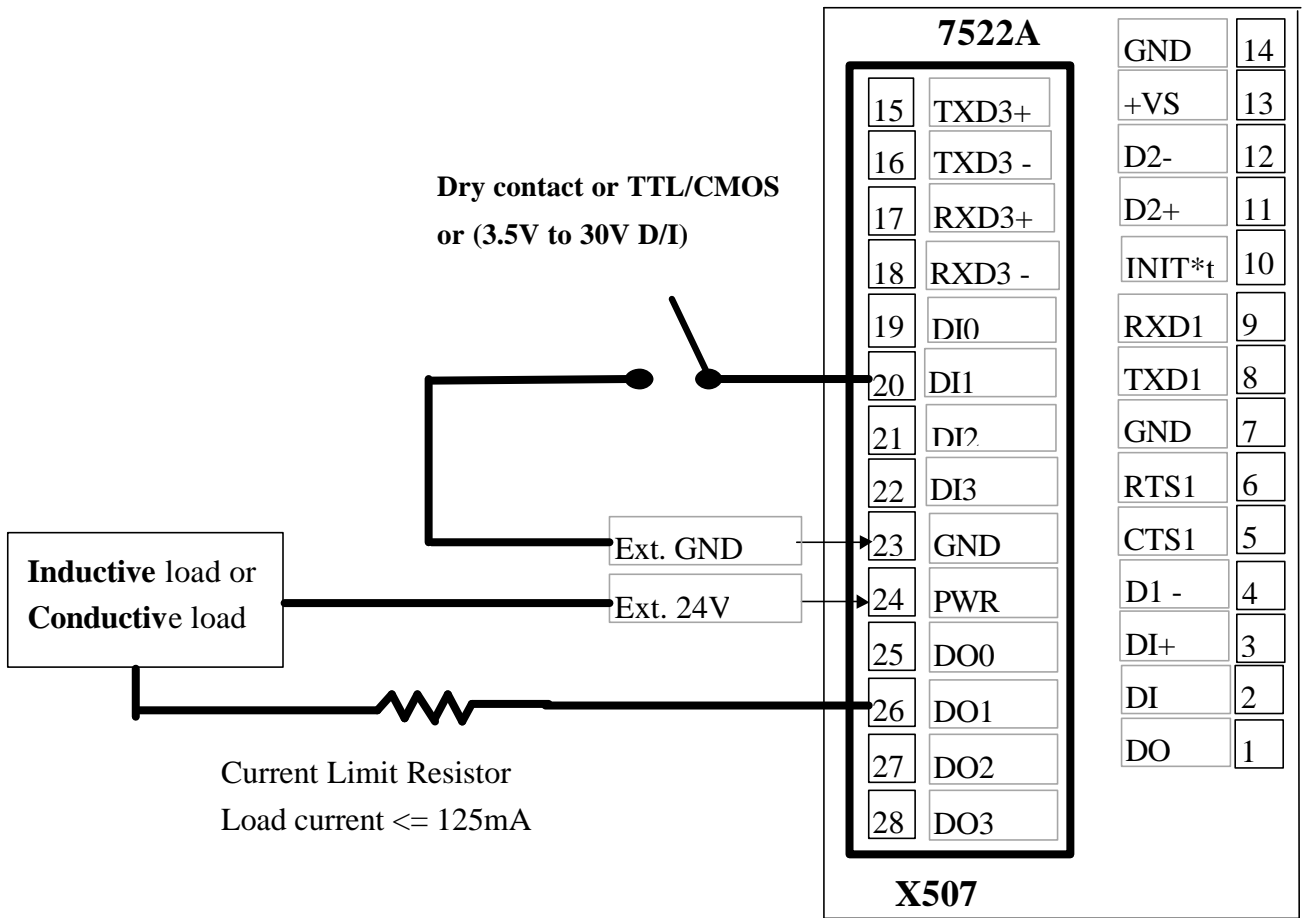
7522A

| | |
|---|---|
| 15 | TXD3+ |
| 16 | TXD3 - |
| 17 | RXD3+ |
| 18 | RXD3 - |
| 19 | DI0 |
| 20 | DI1 |
| 21 | DI2 |
| 22 | DI3 |
| 23 | GND |
| 24 | PWR |
| 25 | DO0 |
| 26 | DO1 |
| 27 | DO2 |
| 28 | DO3 |

| | |
|---|---|
| GND | 14 |
| +VS | 13 |
| D2- | 12 |
| D2+ | 11 |
| INIT*t | 10 |
| RXD1 | 9 |
| TXD1 | 8 |
| GND | 7 |
| RTS1 | 6 |
| CTS1 | 5 |
| D1 - | 4 |
| DI+ | 3 |
| DI | 2 |
| DO | 1 |

Dry contact or TTL/CMOS or (3.5V to 30V D/I)

Ext. GND

Ext. 24V

Inductive load or Conductive load

Current Limit Resistor
Load current <= 125mA

X507